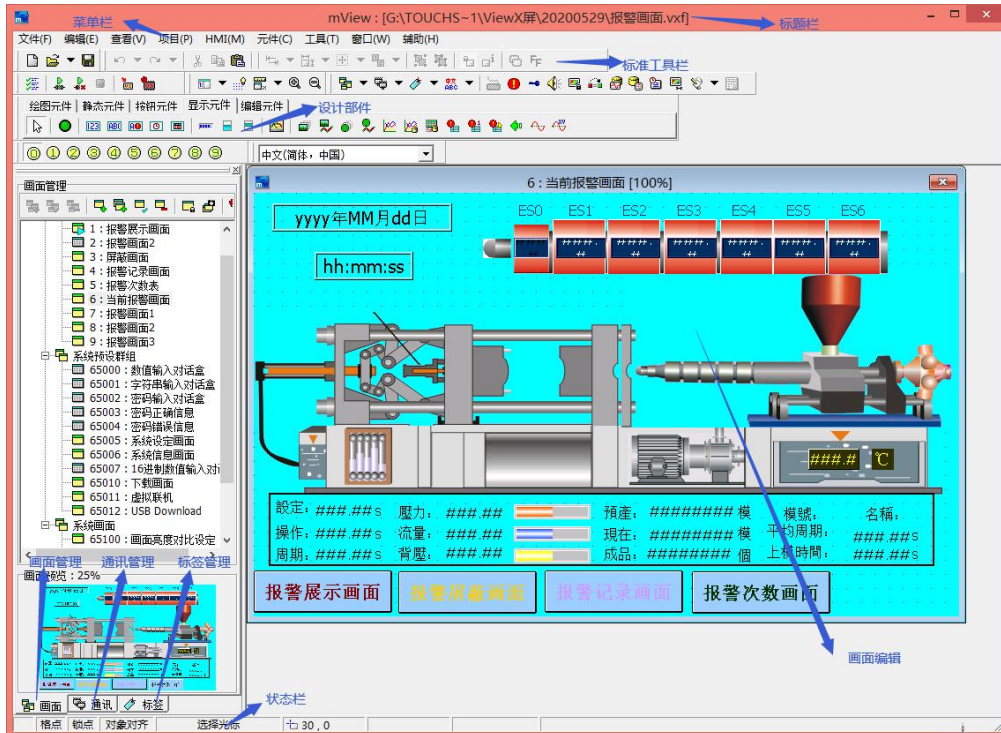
菜单栏
mView : [G:\TOUCHS~1\ViewX屏\20200529\报警画面.vxf]
标题栏
文件(F) 编辑(E) 查看(V) 项目(P) HMI(M) 元件(C) 工具(T) 窗口(W) 辅助(H)
标准工具栏
绘图元件 静态元件 按钮元件 显示元件 编辑元件
设计部件
0 1 2 3 4 5 6 7 8 9
中文(简体，中国)
画面管理
1 : 报警展示画面
2 : 报警画面2
3 : 屏蔽画面
4 : 报警记录画面
5 : 报警次数表
6 : 当前报警画面
7 : 报警画面1
8 : 报警画面2
9 : 报警画面3
系统预设群组
65000 : 数值输入对话盒
65001 : 字符串输入对话盒
65002 : 密码输入对话盒
65003 : 密码正确信息
65004 : 密码错误信息
65005 : 系统设置画面
65006 : 系统信息画面
65007 : 16进制数值输入对
65010 : 下载画面
65011 : 虚拟联机
65012 : USB Download
系统画面
65100 : 画面亮度对比设定
画面管理 通讯管理 标签管理
画面预览 : 25%
画面 通讯 标签
状态栏
格点 锁点 对象对齐 选择元件 30 , 0
6 : 当前报警画面 [100%]
yyyy年MM月dd日
hh:mm:ss
ES0 ES1 ES2 ES3 ES4 ES5 ES6
###.# ℃
設定: ###.##s 壓力: ###.## 預產: ######## 模 模號: 名稱:
操作: ###.##s 流量: ###.## 現在: ######## 模 平均周期: ###.##s
周期: ###.##s 背壓: ###.## 成品: ######## 個 上模時間: ###.##s
报警展示画面 报警屏蔽画面 报警记录画面 报警次数画面
画面编辑